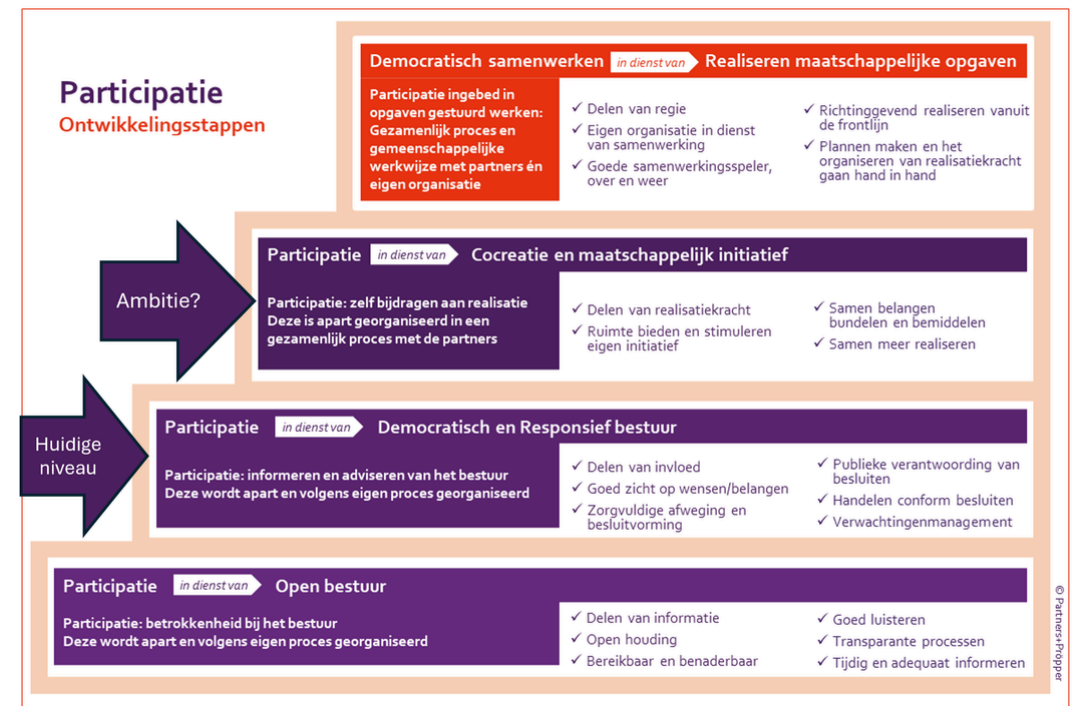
Participatie
Ontwikkelingsstappen

Democratisch samenwerken in dienst van Realiseren maatschappelijke opgaven

Participatie ingebed in opgaven gestuurd werken: Gezamenlijk proces en gemeenschappelijke werkwijze met partners én eigen organisatie

✓ Delen van regie
✓ Eigen organisatie in dienst van samenwerking
✓ Goede samenwerkingsspeler, over en weer

✓ Richtinggevend realiseren vanuit de frontlijn
✓ Plannen maken en het organiseren van realisatiekracht gaan hand in hand

Ambitie?

Participatie in dienst van Cocreatie en maatschappelijk initiatief

Participatie: zelf bijdragen aan realisatie
Deze is apart georganiseerd in een gezamenlijk proces met de partners

✓ Delen van realisatiekracht
✓ Ruimte bieden en stimuleren eigen initiatief

✓ Samen belangen bundelen en bemiddelen
✓ Samen meer realiseren

Huidige niveau

Participatie in dienst van Democratisch en Responsief bestuur

Participatie: informeren en adviseren van het bestuur
Deze wordt apart en volgens eigen proces georganiseerd

✓ Delen van invloed
✓ Goed zicht op wensen/belangen
✓ Zorgvuldige afweging en besluitvorming

✓ Publieke verantwoording van besluiten
✓ Handelen conform besluiten
✓ Verwachtingenmanagement

Participatie in dienst van Open bestuur

Participatie: betrokkenheid bij het bestuur
Deze wordt apart en volgens eigen proces georganiseerd

✓ Delen van informatie
✓ Open houding
✓ Bereikbaar en benaderbaar

✓ Goed luisteren
✓ Transparante processen
✓ Tijdig en adequaat informeren

© Partners+Pröpper